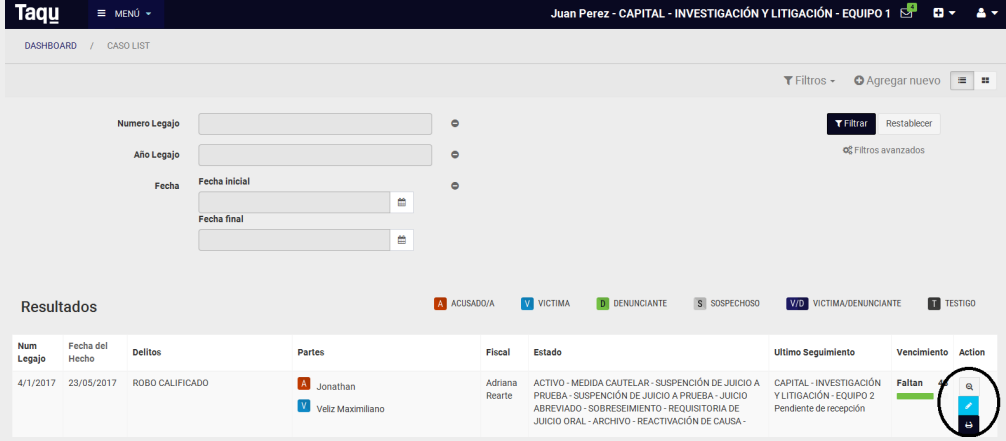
Taqu MENÚ

Juan Perez - CAPITAL - INVESTIGACIÓN Y LITIGACIÓN - EQUIPO 1 4

DASHBOARD / CASO LIST

Filtros Agregar nuevo

Numero Legajo

Año Legajo

Fecha

Fecha inicial

Fecha final

Filtrar Restablecer

Filtros avanzados

Resultados

A ACUSADO/A V VICTIMA D DENUNCIANTE S SOSPECHOSO V/D VICTIMA/DENUNCIANTE T TESTIGO

| Num Legajo | Fecha del Hecho | Delitos | Partes | Fiscal | Estado | Ultimo Seguimiento | Vencimiento | Action |
|---|---|---|---|---|---|---|---|---|
| 4/1/2017 | 23/05/2017 | ROBO CALIFICADO | A Jonathan V Veliz Maximiliano | Adriana Rearte | ACTIVO - MEDIDA CAUTELAR - SUSPENCIÓN DE JUICIO A PRUEBA - SUSPENCIÓN DE JUICIO A PRUEBA - JUICIO ABREVIADO - SOBRESEIMIENTO - REQUISITORIA DE JUICIO ORAL - ARCHIVO - REACTIVACIÓN DE CAUSA - | CAPITAL - INVESTIGACIÓN Y LITIGACIÓN - EQUIPO 2 Pendiente de recepción | Faltan 4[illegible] | |